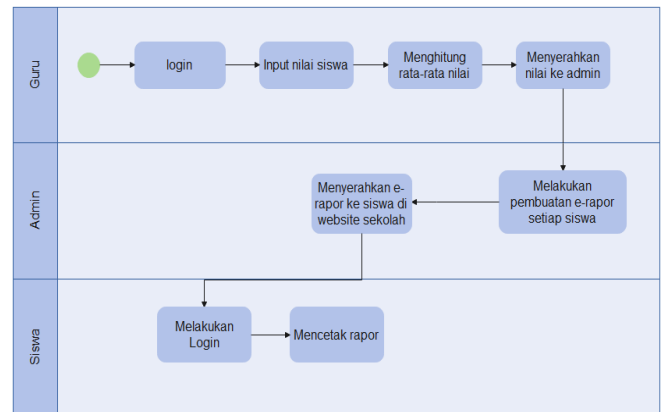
Guru

login

Input nilai siswa

Menghitung rata-rata nilai

Menyerahkan nilai ke admin

Admin

Menyerahkan e-rapor ke siswa di website sekolah

Melakukan pembuatan e-rapor setiap siswa

Siswa

Melakukan Login

Mencetak rapor